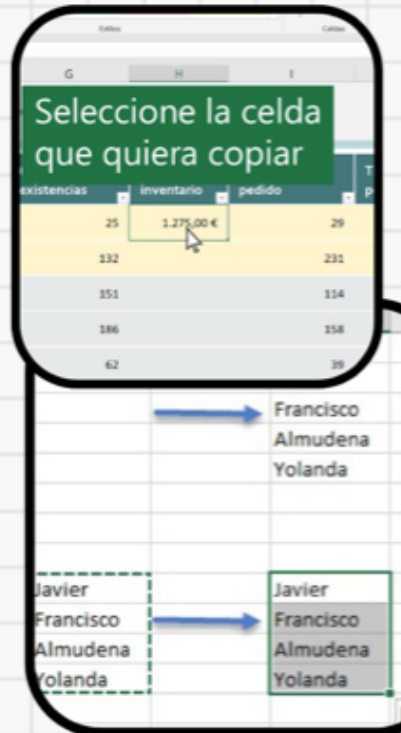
Estilos

Celdas

G

H

I

Seleccione la celda que quiera copiar

existencias

inventario

pedido

T

P

25

1.275,00 €

29

132

231

151

114

186

158

62

39

Francisco

Almudena

Yolanda

Javier

Francisco

Almudena

Yolanda

Javier

Francisco

Almudena

Yolanda